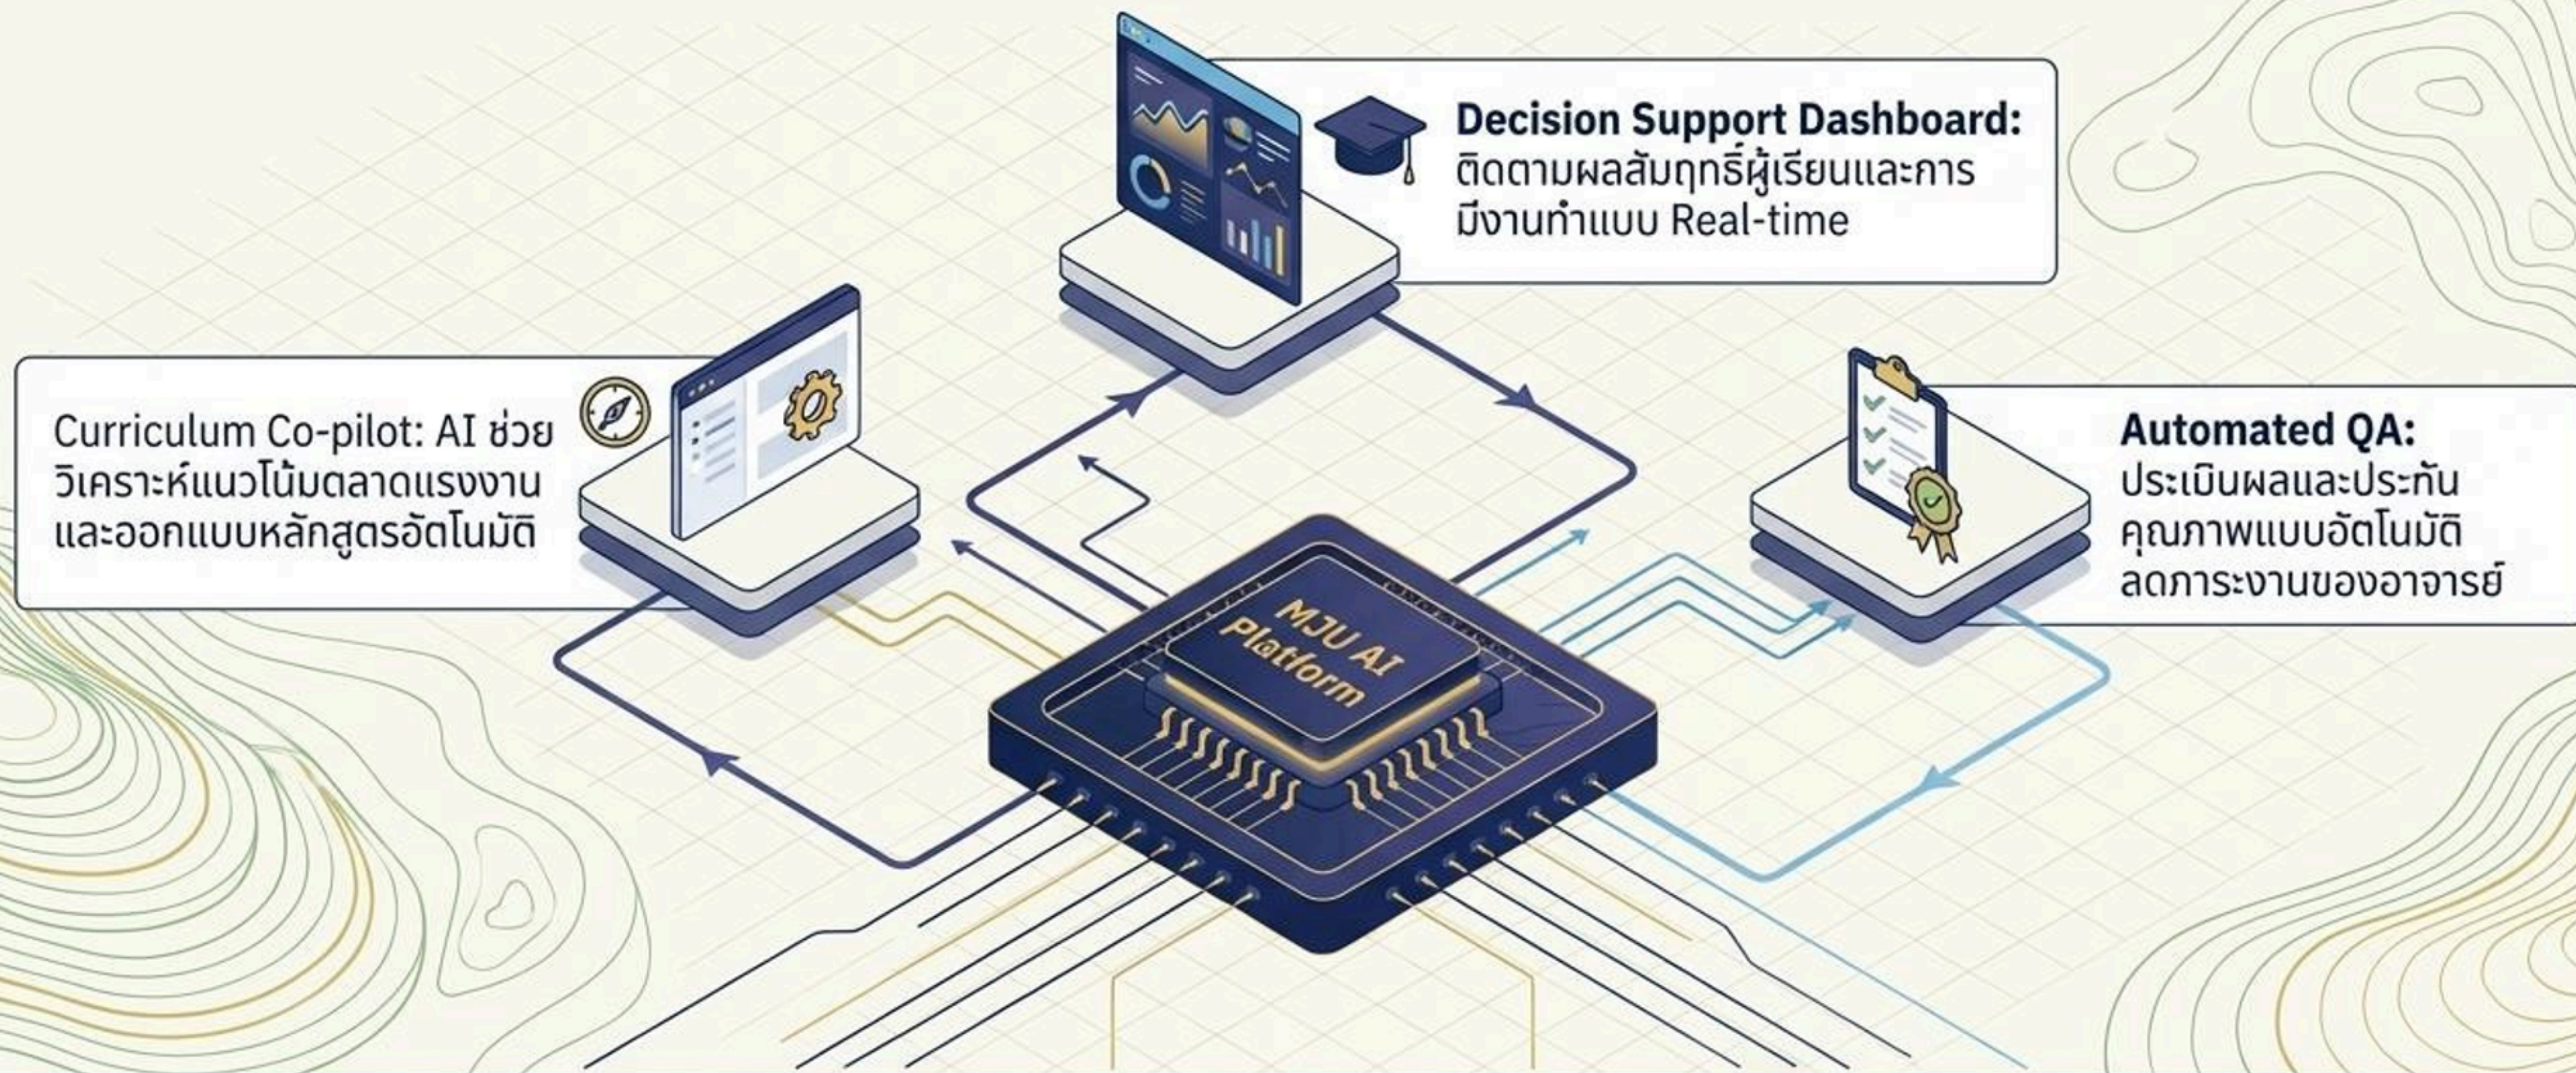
Decision Support Dashboard: ติดตามผลสัมฤทธิ์ผู้เรียนและการมีงานทำแบบ Real-time

Curriculum Co-pilot: AI ช่วยวิเคราะห์แนวโน้มตลาดแรงงานและออกแบบหลักสูตรอัตโนมัติ

Automated QA: ประเมินผลและประกันคุณภาพแบบอัตโนมัติ ลดภาระงานของอาจารย์

MJU AI Platform